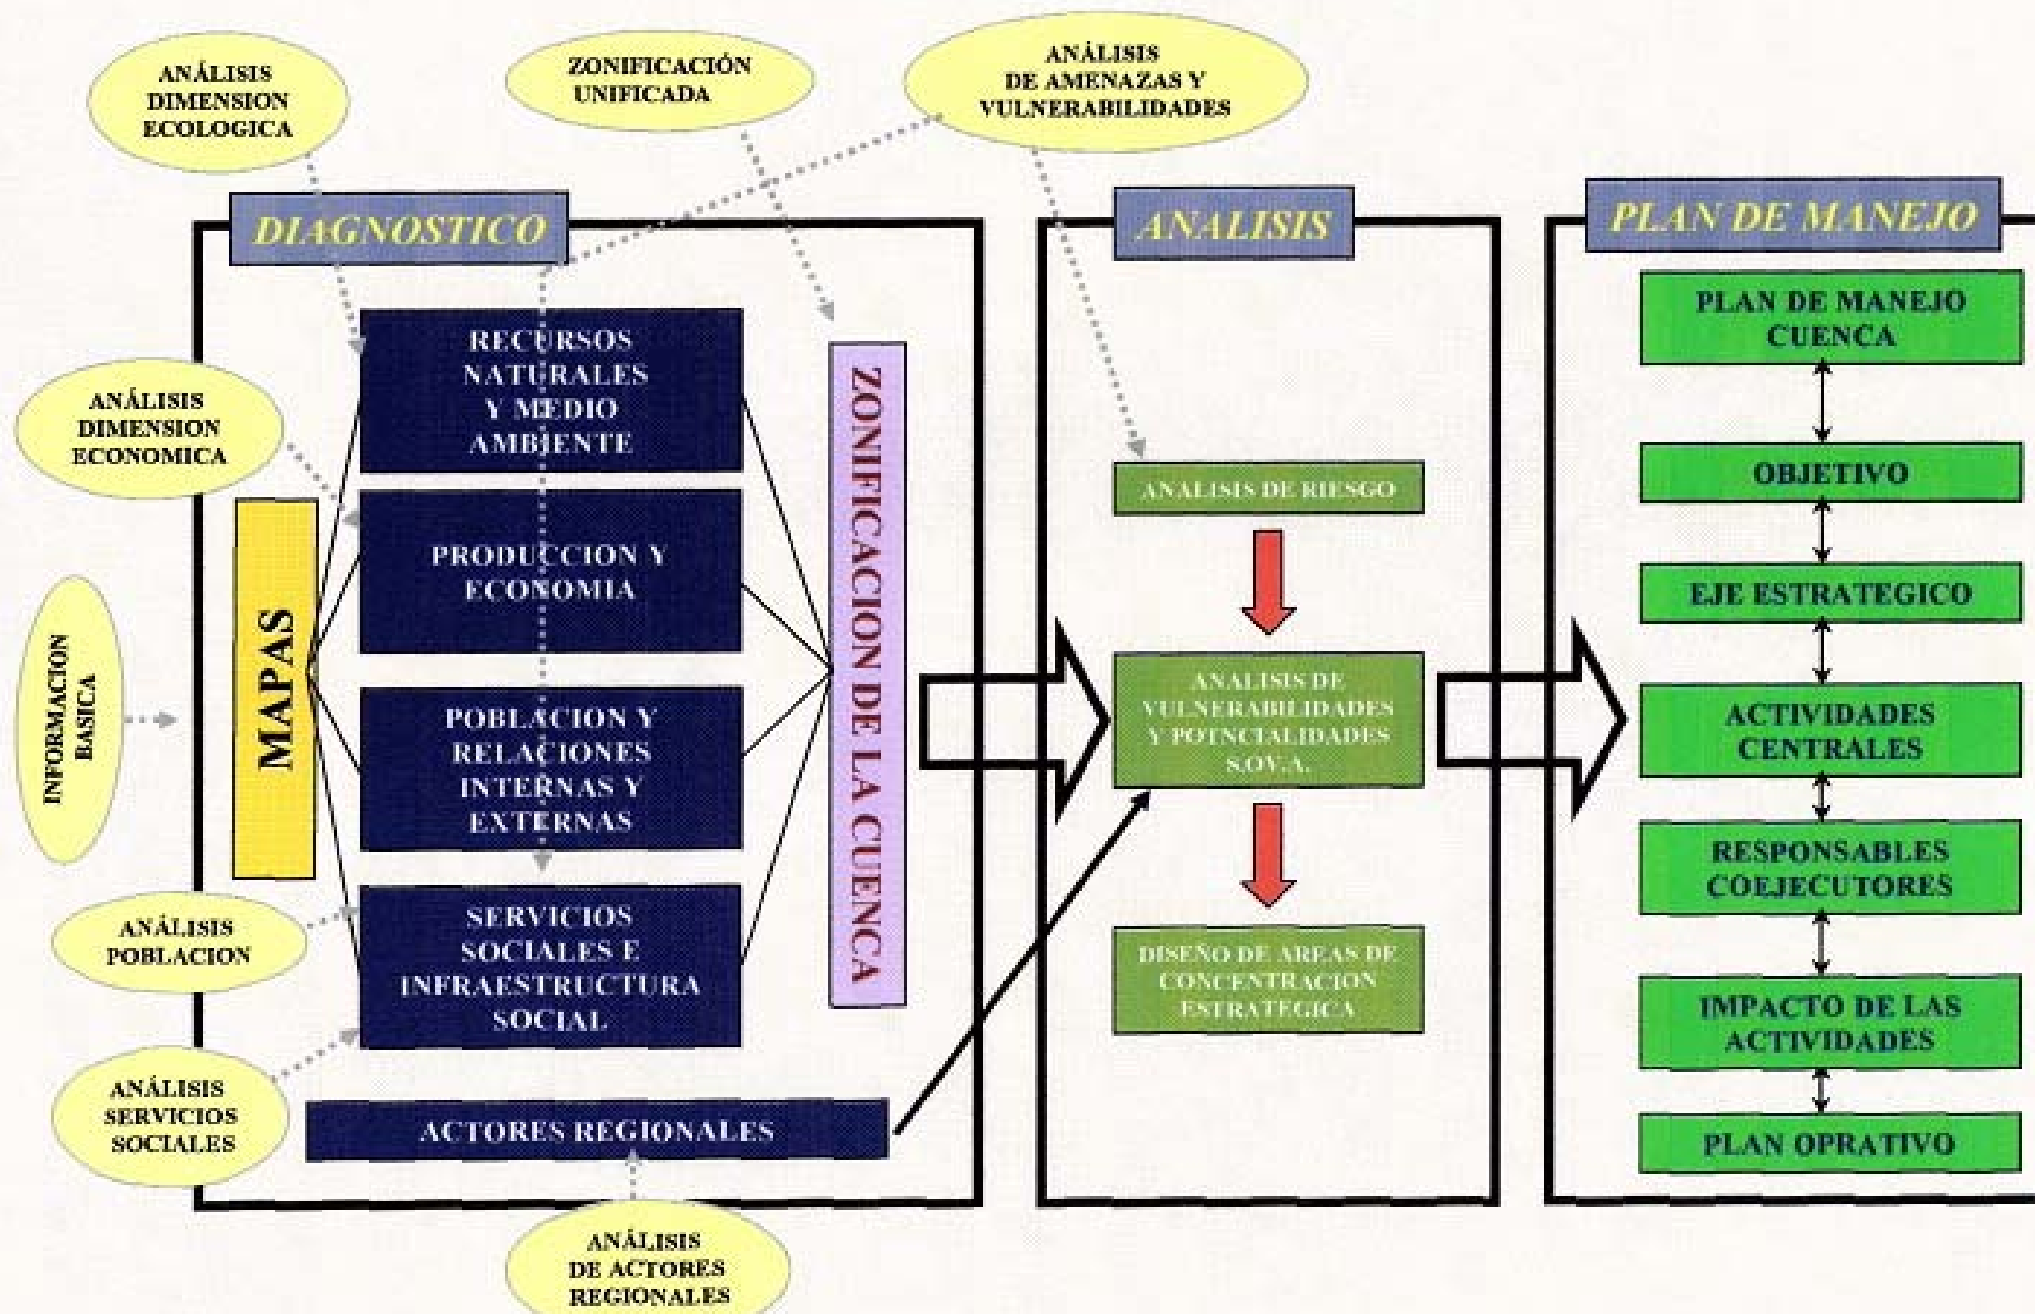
ANÁLISIS DIMENSION ECOLOGICA

ZONIFICACIÓN UNIFICADA

ANÁLISIS DE AMENAZAS Y VULNERABILIDADES

DIAGNOSTICO

ANALISIS

PLAN DE MANEJO

ANÁLISIS DIMENSION ECONOMICA

INFORMACION BASICA

MAPAS

RECURSOS NATURALES Y MEDIO AMBIENTE

PRODUCCION Y ECONOMIA

POBLACION Y RELACIONES INTERNAS Y EXTERNAS

SERVICIOS SOCIALES E INFRAESTRUCTURA SOCIAL

ZONIFICACION DE LA CUENCA

ANÁLISIS POBLACION

ANÁLISIS SERVICIOS SOCIALES

ACTORES REGIONALES

ANÁLISIS DE ACTORES REGIONALES

ANALISIS DE RIESGO

ANALISIS DE VULNERABILIDADES Y POTNCIALIDADES S.O.V.A.

DISEÑO DE AREAS DE CONCENTRACION ESTRATEGICA

PLAN DE MANEJO CUENCA

OBJETIVO

EJE ESTRATEGICO

ACTIVIDADES CENTRALES

RESPONSABLES COEJECUTORES

IMPACTO DE LAS ACTIVIDADES

PLAN OPRATIVO